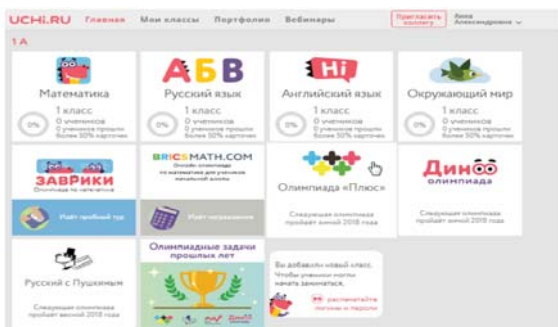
UCHi.RU Главная Мои классы Портфолио Вебинары Пригласить коллегу Анна Александровна

1 А

Математика
1 класс
0%
0 учеников
0 учеников прошли более 50% карточек

АБВ
Русский язык
1 класс
0%
0 учеников
0 учеников прошли более 50% карточек

Hi
Английский язык
1 класс
0%
0 учеников
0 учеников прошли более 50% карточек

Окружающий мир
1 класс
0%
0 учеников
0 учеников прошли более 50% карточек

ЗАВРИКИ
Олимпиада по математике
Идёт пробный тур

BRICSMATH.COM
Онлайн-олимпиада по математике для учеников начальной школы
Идёт награждение

Олимпиада «Плюс»
Следующая олимпиада пройдёт зимой 2018 года

Дино
олимпиада
Следующая олимпиада пройдёт зимой 2018 года

Русский с Пушкиным
Следующая олимпиада пройдёт весной 2018 года

Олимпиадные задачи прошлых лет

Вы добавили новый класс. Чтобы ученики могли начать заниматься,
распечатайте логины и пароли